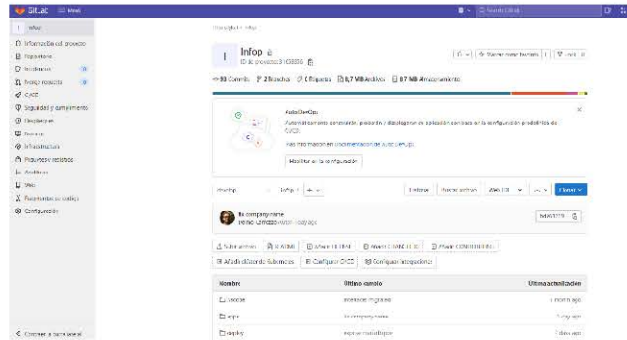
Git.ac ≡ Menú

I Infop

Información del proyecto
Repositorio
Incidencias 0
Fusión requests 0
CI/CD
Seguridad y cumplimiento
Despliegue
Sensores
Infraestructura
Paquetes y registros
Analíticas
Wiki
Fragmentos de código
Configuración

Proyecto > Infop

I Infop
ID de proyecto: 3108876

Watch 1 | Starred mostar favorito | 0 | Fork 0

93 Commits 2 Branches 0 Etiquetas 8,7 MB Archivos 8,7 MB Almacenamiento

Auto DevOps
Automáticamente construir, probar y desplegar su aplicación con base en la configuración predefinida de CI/CD.
Más información en documentación de Auto DevOps
Habilitar en la configuración

develop Infop / + ~
Historial Buscar archivo Web IDE Clonar

fix company name
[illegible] ago

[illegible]

Subir archivo README Añadir LICENSE Añadir CHANGELOG Añadir CONTRIBUTING
Añadir Kubernetes clúster Configurar CI/CD Configurar integraciones

| Nombre | Último commit | Última actualización |
|---|---|---|
| assets | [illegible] | 1 month ago |
| apps | fix company name | 1 day ago |
| deploy | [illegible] | 7 days ago |

Colapsar la barra lateral